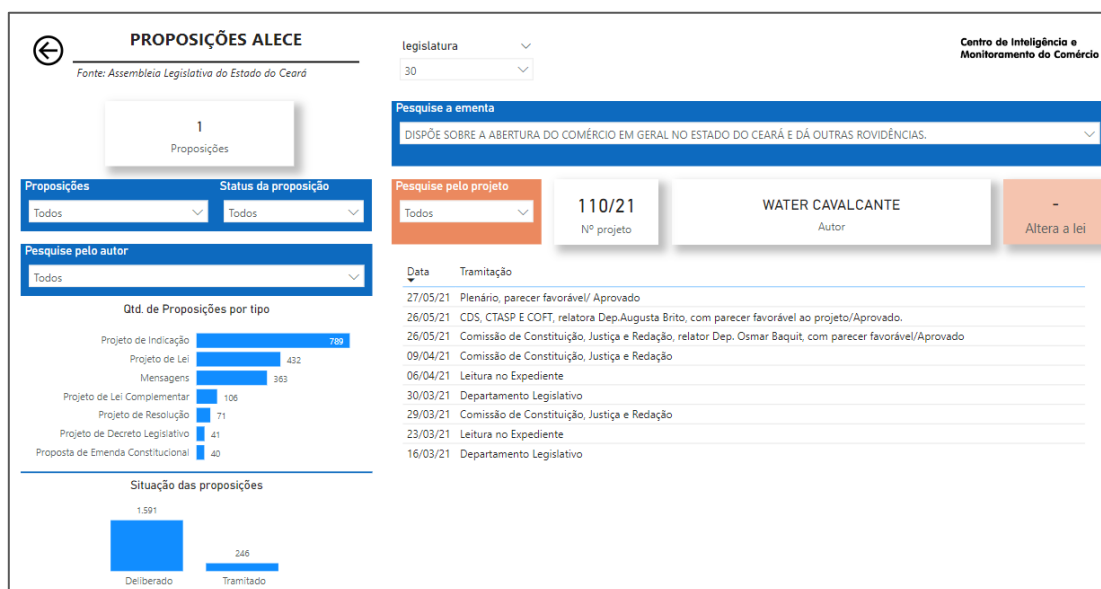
PROPOSIÇÕES ALECE

Fonte: Assembleia Legislativa do Estado do Ceará

legislatura
30

Centro de Inteligência e Monitoramento do Comércio

1
Proposições

Pesquise a ementa
DISPÕE SOBRE A ABERTURA DO COMÉRCIO EM GERAL NO ESTADO DO CEARÁ E DÁ OUTRAS ROVIDÊNCIAS.

Proposições
Todos

Status da proposição
Todos

Pesquise pelo projeto
Todos

110/21
Nº projeto

WATER CAVALCANTE
Autor

-
Altera a lei

Pesquise pelo autor
Todos

Qtd. de Proposições por tipo

| Tipo | Qtd. |
|---|---|
| Projeto de Indicação | 789 |
| Projeto de Lei | 432 |
| Mensagens | 363 |
| Projeto de Lei Complementar | 106 |
| Projeto de Resolução | 71 |
| Projeto de Decreto Legislativo | 41 |
| Proposta de Emenda Constitucional | 40 |

Situação das proposições

1.591
Deliberado
246
Tramitado

| Data | Tramitação |
|---|---|
| 27/05/21 | Plenário, parecer favorável/ Aprovado |
| 26/05/21 | CDS, CTASP E COFT, relatora Dep.Augusta Brito, com parecer favorável ao projeto/Aprovado. |
| 26/05/21 | Comissão de Constituição, Justiça e Redação, relator Dep. Osmar Baquit, com parecer favorável/Aprovado |
| 09/04/21 | Comissão de Constituição, Justiça e Redação |
| 06/04/21 | Leitura no Expediente |
| 30/03/21 | Departamento Legislativo |
| 29/03/21 | Comissão de Constituição, Justiça e Redação |
| 23/03/21 | Leitura no Expediente |
| 16/03/21 | Departamento Legislativo |